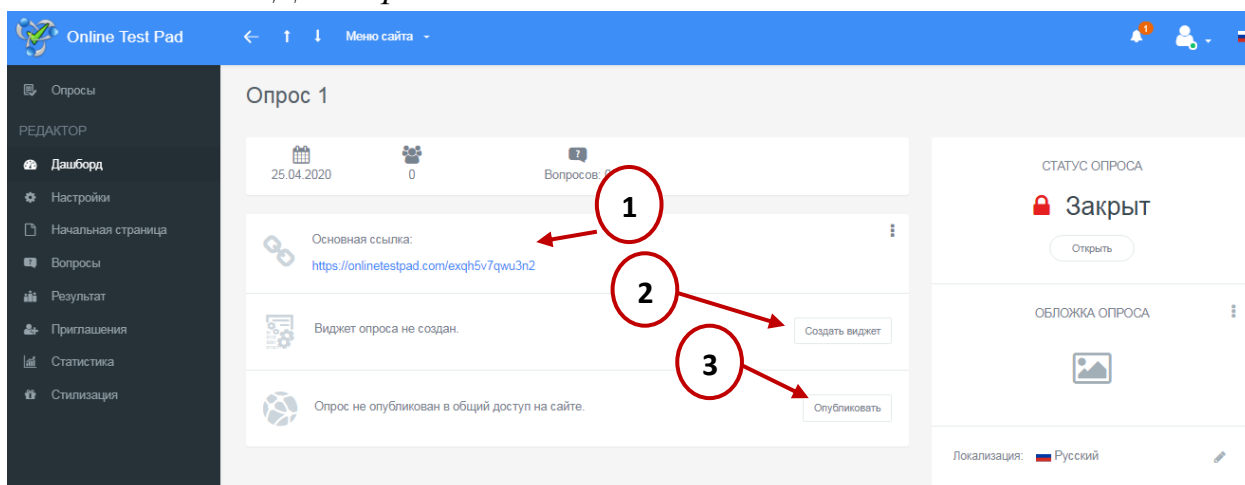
Online Test Pad

Меню сайта

1

Опросы

РЕДАКТОР

Дашборд

Настройки

Начальная страница

Вопросы

Результат

Приглашения

Статистика

Стилизация

Опрос 1

25.04.2020

0

Вопросов: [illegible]

1

Основная ссылка:

https://onlinetestpad.com/exqh5v7qwu3n2

2

Виджет опроса не создан.

Создать виджет

3

Опрос не опубликован в общий доступ на сайте.

Опубликовать

СТАТУС ОПРОСА

Закрыт

Открыть

ОБЛОЖКА ОПРОСА

Локализация: Русский